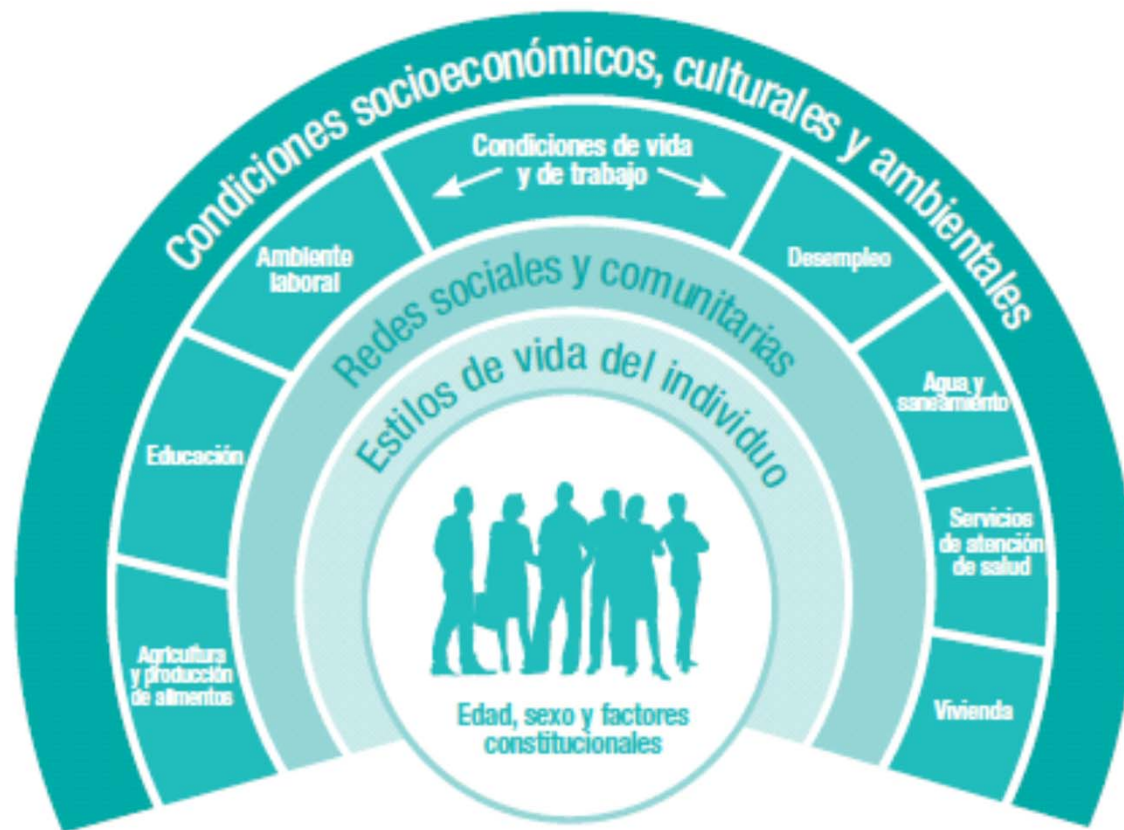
Condiciones socioeconómicos, culturales y ambientales

Condiciones de vida y de trabajo

Ambiente laboral

Desempleo

Educación

Agua y saneamiento

Servicios de atención de salud

Agricultura y producción de alimentos

Vivienda

Redes sociales y comunitarias

Estilos de vida del individuo

Edad, sexo y factores constitucionales